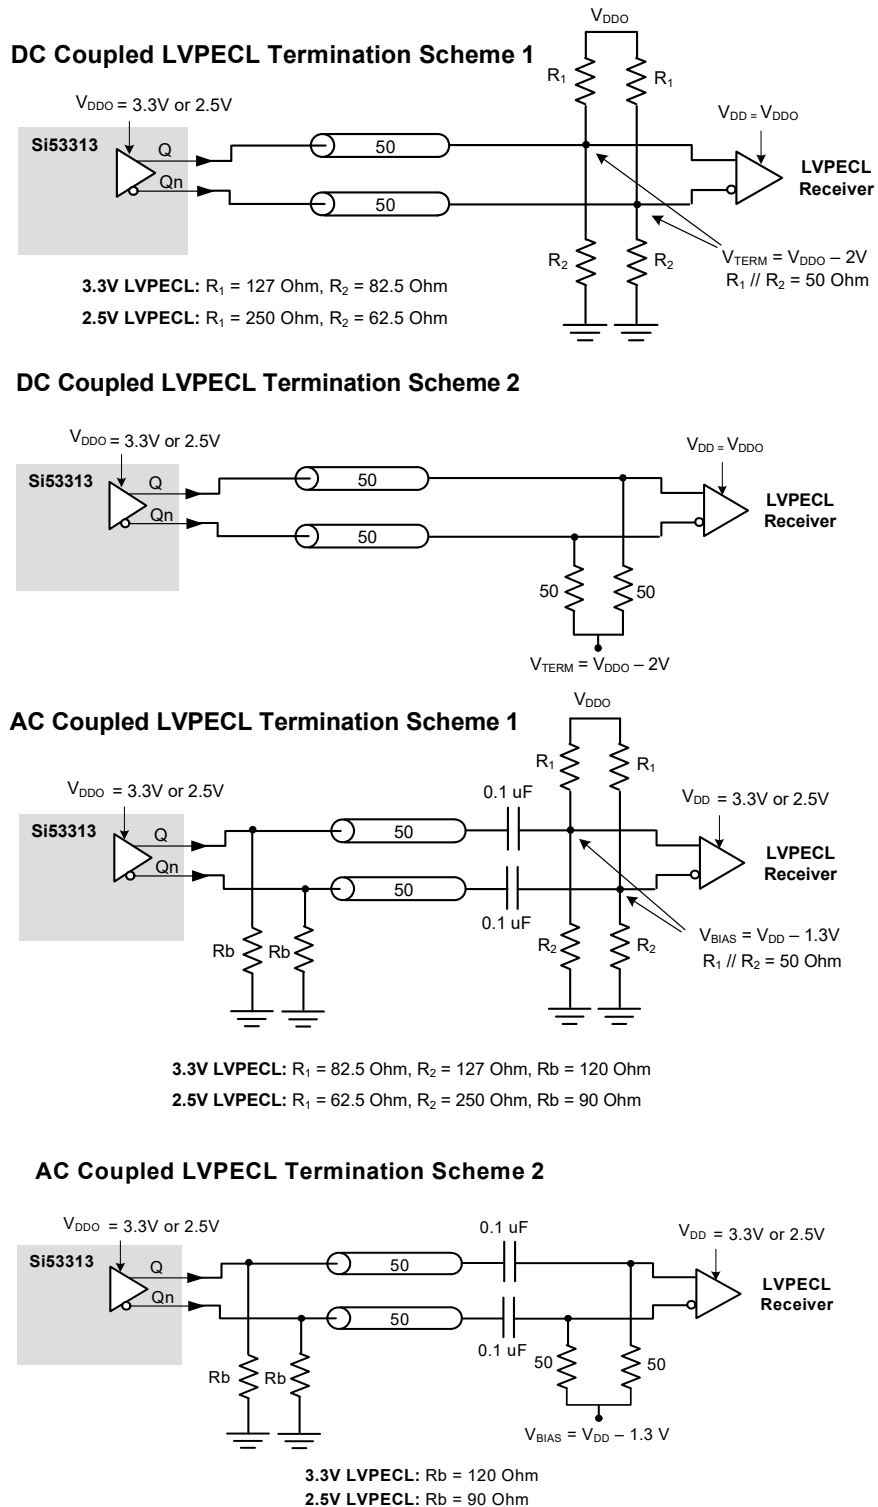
DC Coupled LVPECL Termination Scheme 1

$V_{DDO}$

$V_{DDO}$ = 3.3V or 2.5V

Si53313

Q

Qn

50

50

$R_1$ $R_1$

$R_2$ $R_2$

$V_{DD} = V_{DDO}$

LVPECL Receiver

$V_{TERM} = V_{DDO} – 2V$
$R_1 // R_2$ = 50 Ohm

3.3V LVPECL: $R_1$ = 127 Ohm, $R_2$ = 82.5 Ohm
2.5V LVPECL: $R_1$ = 250 Ohm, $R_2$ = 62.5 Ohm

DC Coupled LVPECL Termination Scheme 2

$V_{DDO}$ = 3.3V or 2.5V

Si53313

Q

Qn

50

50

$V_{DD} = V_{DDO}$

LVPECL Receiver

50 50

$V_{TERM} = V_{DDO} – 2V$

AC Coupled LVPECL Termination Scheme 1

$V_{DDO}$

$V_{DDO}$ = 3.3V or 2.5V

Si53313

Q

Qn

50

50

0.1 uF

0.1 uF

$R_1$ $R_1$

$R_2$ $R_2$

$V_{DD}$ = 3.3V or 2.5V

LVPECL Receiver

Rb Rb

$V_{BIAS} = V_{DD} – 1.3V$
$R_1 // R_2$ = 50 Ohm

3.3V LVPECL: $R_1$ = 82.5 Ohm, $R_2$ = 127 Ohm, Rb = 120 Ohm
2.5V LVPECL: $R_1$ = 62.5 Ohm, $R_2$ = 250 Ohm, Rb = 90 Ohm

AC Coupled LVPECL Termination Scheme 2

$V_{DDO}$ = 3.3V or 2.5V

Si53313

Q

Qn

50

50

0.1 uF

0.1 uF

$V_{DD}$ = 3.3V or 2.5V

LVPECL Receiver

Rb Rb

50 50

$V_{BIAS} = V_{DD} – 1.3$ V

3.3V LVPECL: Rb = 120 Ohm
2.5V LVPECL: Rb = 90 Ohm